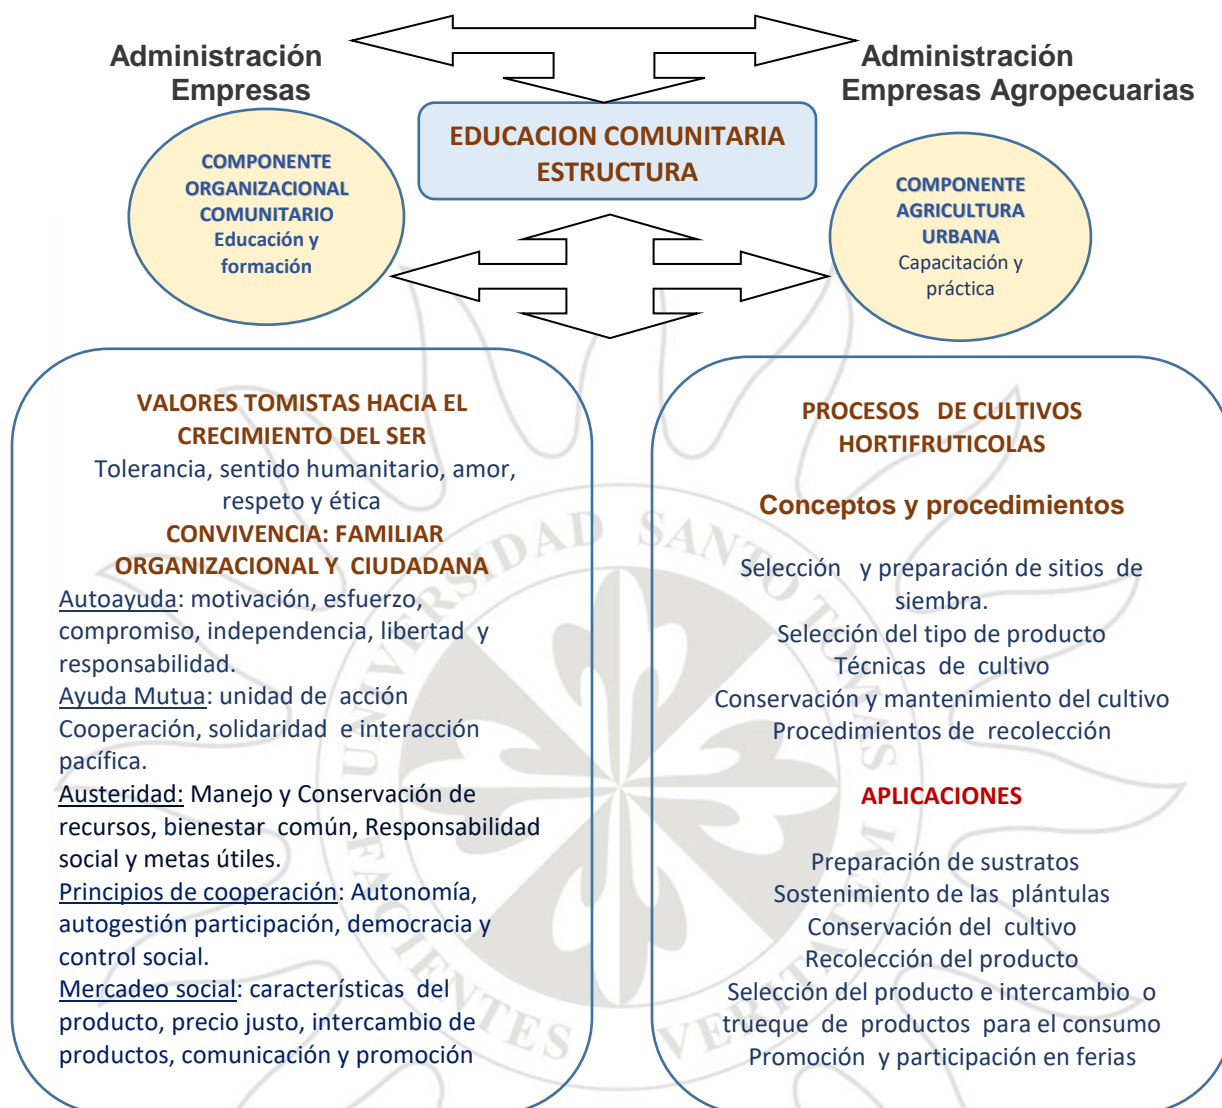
Administración Empresas

Administración Empresas Agropecuarias

EDUCACION COMUNITARIA ESTRUCTURA

COMPONENTE ORGANIZACIONAL COMUNITARIO
Educación y formación

COMPONENTE AGRICULTURA URBANA
Capacitación y práctica

VALORES TOMISTAS HACIA EL CRECIMIENTO DEL SER
Tolerancia, sentido humanitario, amor, respeto y ética
CONVIVENCIA: FAMILIAR ORGANIZACIONAL Y CIUDADANA
Autoayuda: motivación, esfuerzo, compromiso, independencia, libertad y responsabilidad.
Ayuda Mutua: unidad de acción Cooperación, solidaridad e interacción pacífica.
Austeridad: Manejo y Conservación de recursos, bienestar común, Responsabilidad social y metas útiles.
Principios de cooperación: Autonomía, autogestión participación, democracia y control social.
Mercadeo social: características del producto, precio justo, intercambio de productos, comunicación y promoción

PROCESOS DE CULTIVOS HORTIFRUTICOLAS

Conceptos y procedimientos

Selección y preparación de sitios de siembra.
Selección del tipo de producto
Técnicas de cultivo
Conservación y mantenimiento del cultivo
Procedimientos de recolección

APLICACIONES

Preparación de sustratos
Sostenimiento de las plántulas
Conservación del cultivo
Recolección del producto
Selección del producto e intercambio o trueque de productos para el consumo
Promoción y participación en ferias

UNIVERSIDAD SANTO TOMÁS